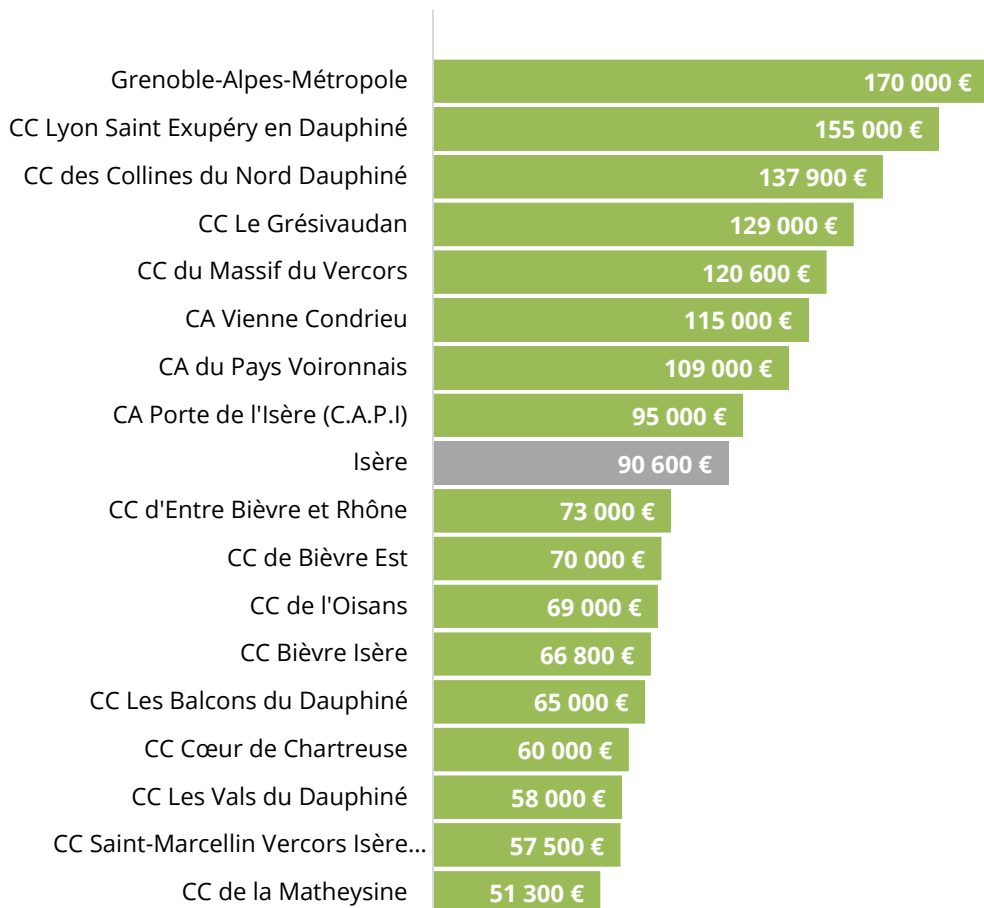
| | |
|---|---|
| Grenoble-Alpes-Métropole | 170 000 € |
| CC Lyon Saint Exupéry en Dauphiné | 155 000 € |
| CC des Collines du Nord Dauphiné | 137 900 € |
| CC Le Grésivaudan | 129 000 € |
| CC du Massif du Vercors | 120 600 € |
| CA Vienne Condrieu | 115 000 € |
| CA du Pays Voironnais | 109 000 € |
| CA Porte de l'Isère (C.A.P.I) | 95 000 € |
| Isère | 90 600 € |
| CC d'Entre Bièvre et Rhône | 73 000 € |
| CC de Bièvre Est | 70 000 € |
| CC de l'Oisans | 69 000 € |
| CC Bièvre Isère | 66 800 € |
| CC Les Balcons du Dauphiné | 65 000 € |
| CC Cœur de Chartreuse | 60 000 € |
| CC Les Vals du Dauphiné | 58 000 € |
| CC Saint-Marcellin Vercors Isère... | 57 500 € |
| CC de la Matheysine | 51 300 € |